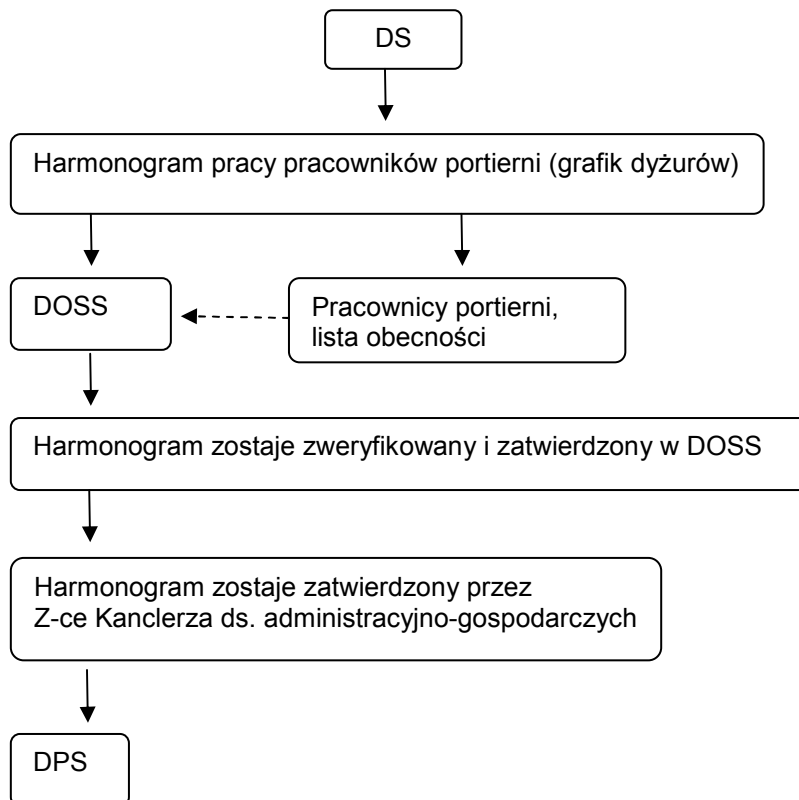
DS

Harmonogram pracy pracowników portierni (grafik dyżurów)

DOSS

Pracownicy portierni, lista obecności

Harmonogram zostaje zweryfikowany i zatwierdzony w DOSS

Harmonogram zostaje zatwierdzony przez Z-ce Kanclerza ds. administracyjno-gospodarczych

DPS